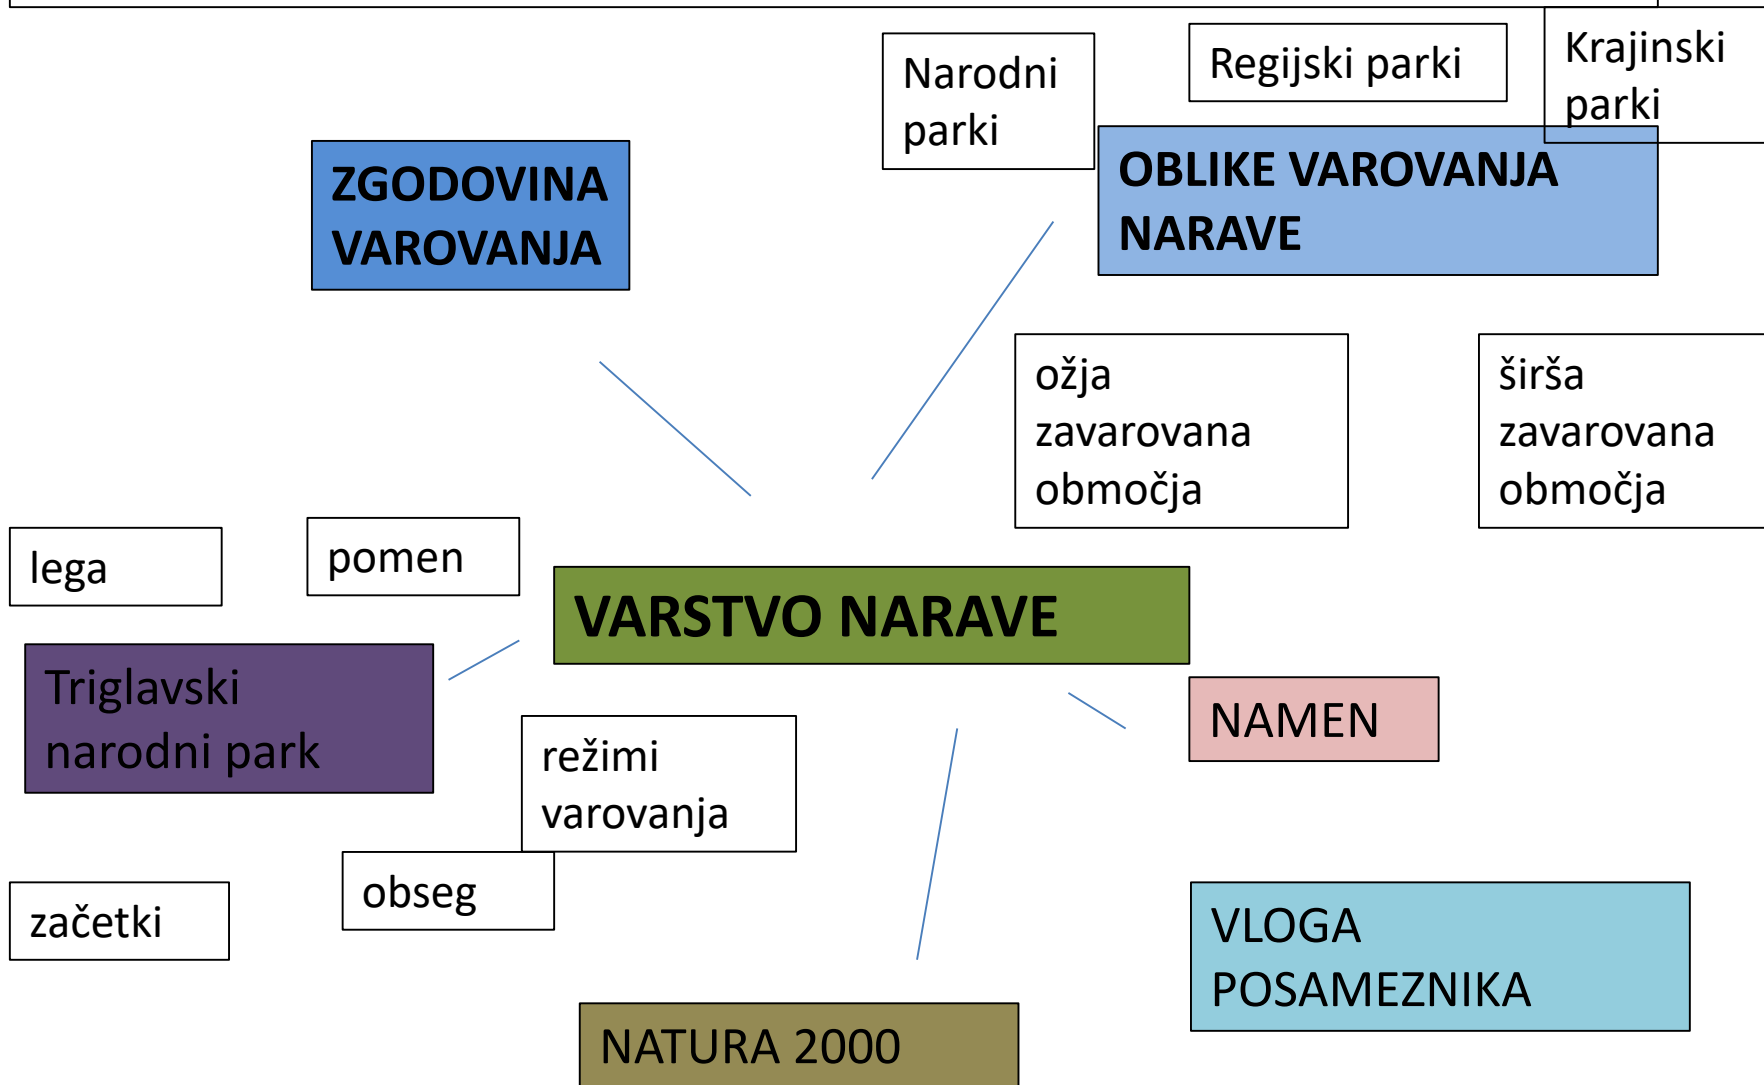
Narodni parki

Regijski parki

Krajinski parki

ZGODOVINA VAROVANJA

OBLIKE VAROVANJA NARAVE

ožja zavarovana območja

širša zavarovana območja

lega

pomen

VARSTVO NARAVE

Triglavski narodni park

NAMEN

režimi varovanja

obseg

začetki

VLOGA POSAMEZNIKA

NATURA 2000